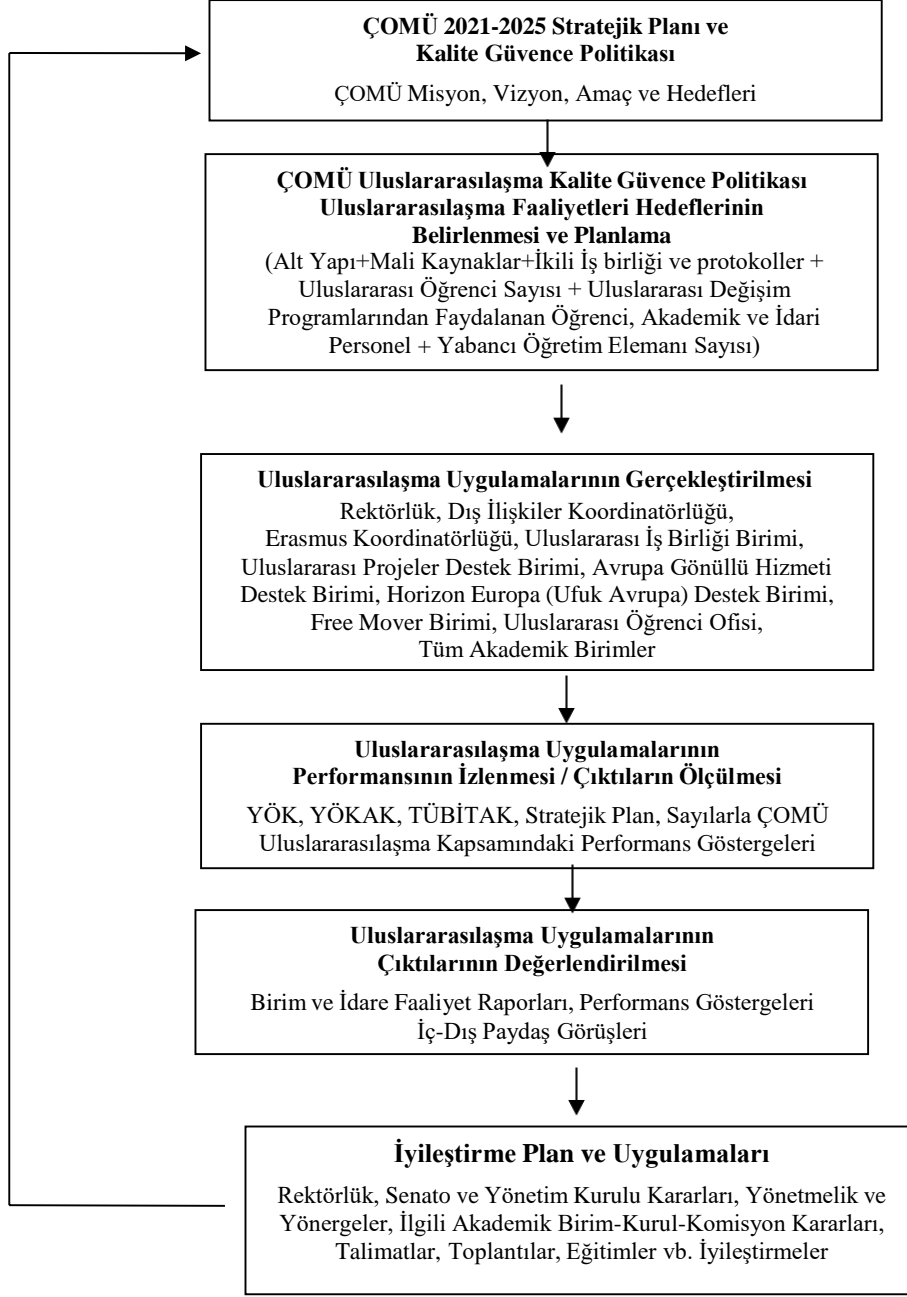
ÇOMÜ 2021-2025 Stratejik Planı ve Kalite Güvence Politikası

ÇOMÜ Misyon, Vizyon, Amaç ve Hedefleri

ÇOMÜ Uluslararasılaşma Kalite Güvence Politikası Uluslararasılaşma Faaliyetleri Hedeflerinin Belirlenmesi ve Planlama

(Alt Yapı+Mali Kaynaklar+İkili İş birliği ve protokoller + Uluslararası Öğrenci Sayısı + Uluslararası Değişim Programlarından Faydalanan Öğrenci, Akademik ve İdari Personel + Yabancı Öğretim Elemanı Sayısı)

Uluslararasılaşma Uygulamalarının Gerçekleştirilmesi

Rektörlük, Dış İlişkiler Koordinatörlüğü, Erasmus Koordinatörlüğü, Uluslararası İş Birliği Birimi, Uluslararası Projeler Destek Birimi, Avrupa Gönüllü Hizmeti Destek Birimi, Horizon Europa (Ufuk Avrupa) Destek Birimi, Free Mover Birimi, Uluslararası Öğrenci Ofisi, Tüm Akademik Birimler

Uluslararasılaşma Uygulamalarının Performansının İzlenmesi / Çıktıların Ölçülmesi

YÖK, YÖKAK, TÜBİTAK, Stratejik Plan, Sayılarla ÇOMÜ Uluslararasılaşma Kapsamındaki Performans Göstergeleri

Uluslararasılaşma Uygulamalarının Çıktılarının Değerlendirilmesi

Birim ve İdare Faaliyet Raporları, Performans Göstergeleri İç-Dış Paydaş Görüşleri

İyileştirme Plan ve Uygulamaları

Rektörlük, Senato ve Yönetim Kurulu Kararları, Yönetmelik ve Yönergeler, İlgili Akademik Birim-Kurul-Komisyon Kararları, Talimatlar, Toplantılar, Eğitimler vb. İyileştirmeler